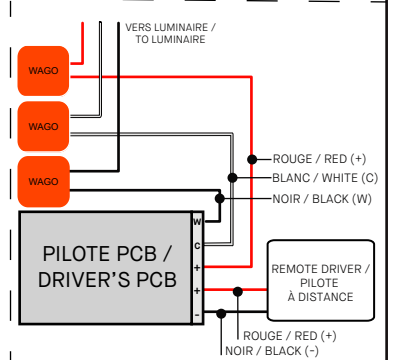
VERS LUMINAIRE /
TO LUMINAIRE

WAGO

WAGO

WAGO

ROUGE / RED (+)

BLANC / WHITE (C)

NOIR / BLACK (W)

PILOTE PCB /
DRIVER'S PCB

W
C
+
+
-

REMOTE DRIVER /
PILOTE
À DISTANCE

ROUGE / RED (+)

NOIR / BLACK (-)